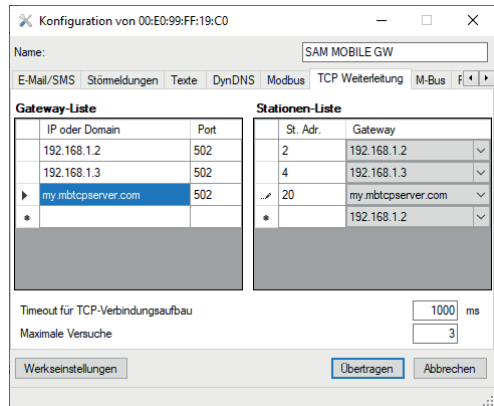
Konfiguration von 00:E0:99:FF:19:C0

Name: SAM MOBILE GW

E-Mail/SMS | Störmeldungen | Texte | DynDNS | Modbus | TCP Weiterleitung | M-Bus | F

Gateway-Liste

| | IP oder Domain | Port |
|---|---|---|
| | 192.168.1.2 | 502 |
| | 192.168.1.3 | 502 |
| ▶ | my.mbtcpserver.com | 502 |
| * | | |

Stationen-Liste

| | St. Adr. | Gateway |
|---|---|---|
| | 2 | 192.168.1.2 |
| | 4 | 192.168.1.3 |
| | 20 | my.mbtcpserver.com |
| * | | 192.168.1.2 |

Timeout für TCP-Verbindungsaufbau 1000 ms
Maximale Versuche 3

Werkseinstellungen | Übertragen | Abbrechen